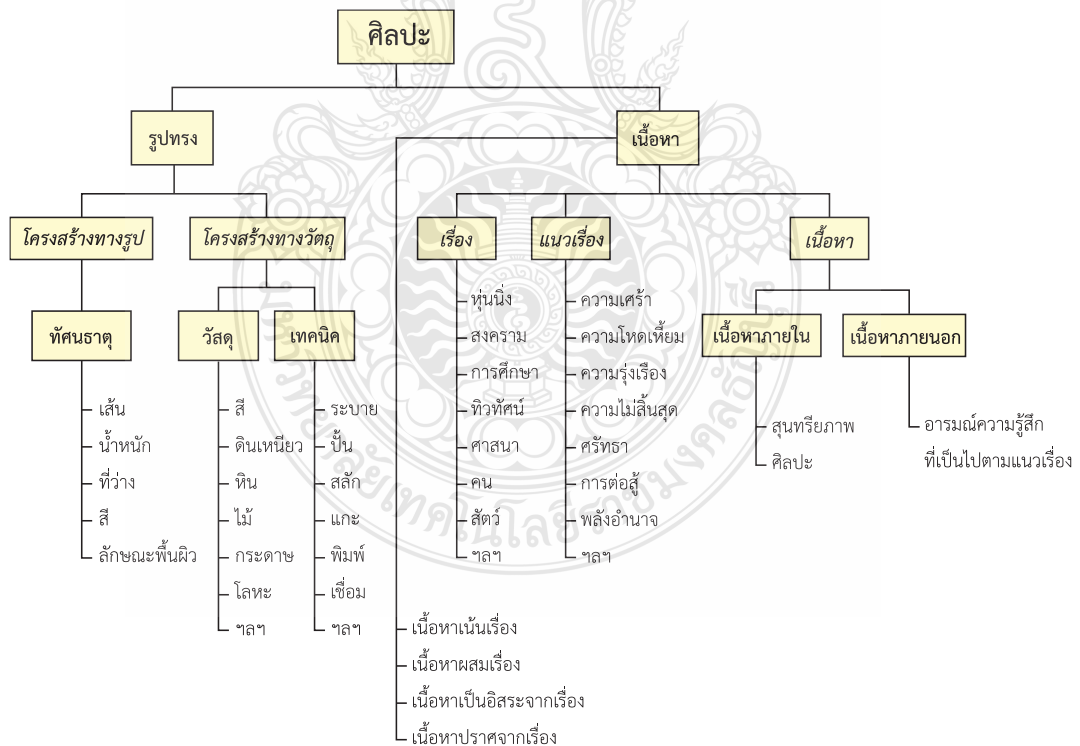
ศิลปะ

รูปทรง

โครงสร้างทางรูป

ทัศนธาตุ

เส้น
น้ำหนัก
ที่ว่าง
สี
ลักษณะพื้นผิว

โครงสร้างทางวัตถุ

วัสดุ

สี
ดินเหนียว
หิน
ไม้
กระดาษ
โลหะ
ฯลฯ

เทคนิค

ระบาย
ปั้น
สลัก
แกะ
พิมพ์
เชื่อม
ฯลฯ

เนื้อหา

เรื่อง

หุ่นนิ่ง
สงคราม
การศึกษา
ทิวทัศน์
ศาสนา
คน
สัตว์
ฯลฯ

แนวเรื่อง

ความเศร้า
ความโหดเหี้ยม
ความรุ่งเรือง
ความไม่สิ้นสุด
ศรัทธา
การต่อสู้
พลังอำนาจ
ฯลฯ

เนื้อหา

เนื้อหาภายใน

สุนทรียภาพ
ศิลปะ

เนื้อหาภายนอก

อารมณ์ความรู้สึก
ที่เป็นไปตามแนวเรื่อง

เนื้อหาเน้นเรื่อง
เนื้อหาผสมเรื่อง
เนื้อหาเป็นอิสระจากเรื่อง
เนื้อหาปราศจากเรื่อง